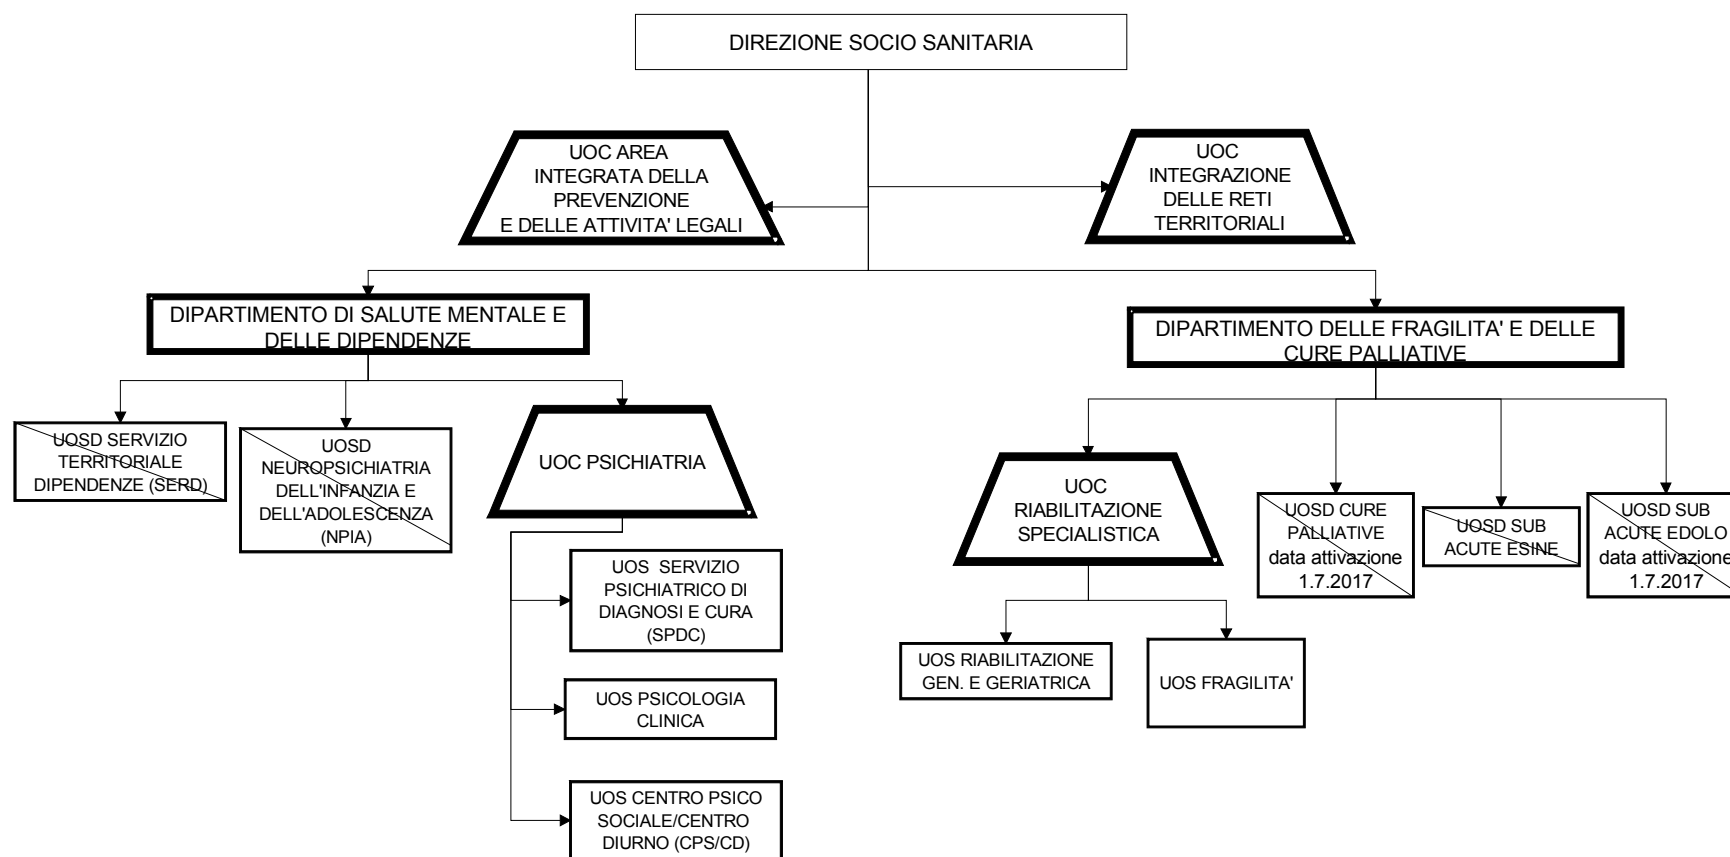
DIREZIONE SOCIO SANITARIA

UOC AREA INTEGRATA DELLA PREVENZIONE E DELLE ATTIVITA' LEGALI

UOC INTEGRAZIONE DELLE RETI TERRITORIALI

DIPARTIMENTO DI SALUTE MENTALE E DELLE DIPENDENZE

DIPARTIMENTO DELLE FRAGILITA' E DELLE CURE PALLIATIVE

UOSD SERVIZIO TERRITORIALE DIPENDENZE (SERD)

UOSD NEUROPSICHIATRIA DELL'INFANZIA E DELL'ADOLESCENZA (NPIA)

UOC PSICHIATRIA

UOS SERVIZIO PSICHIATRICO DI DIAGNOSI E CURA (SPDC)

UOS PSICOLOGIA CLINICA

UOS CENTRO PSICO SOCIALE/CENTRO DIURNO (CPS/CD)

UOC RIABILITAZIONE SPECIALISTICA

UOS RIABILITAZIONE GEN. E GERIATRICA

UOS FRAGILITA'

UOSD CURE PALLIATIVE data attivazione 1.7.2017

UOSD SUB ACUTE ESINE

UOSD SUB ACUTE EDOLO data attivazione 1.7.2017